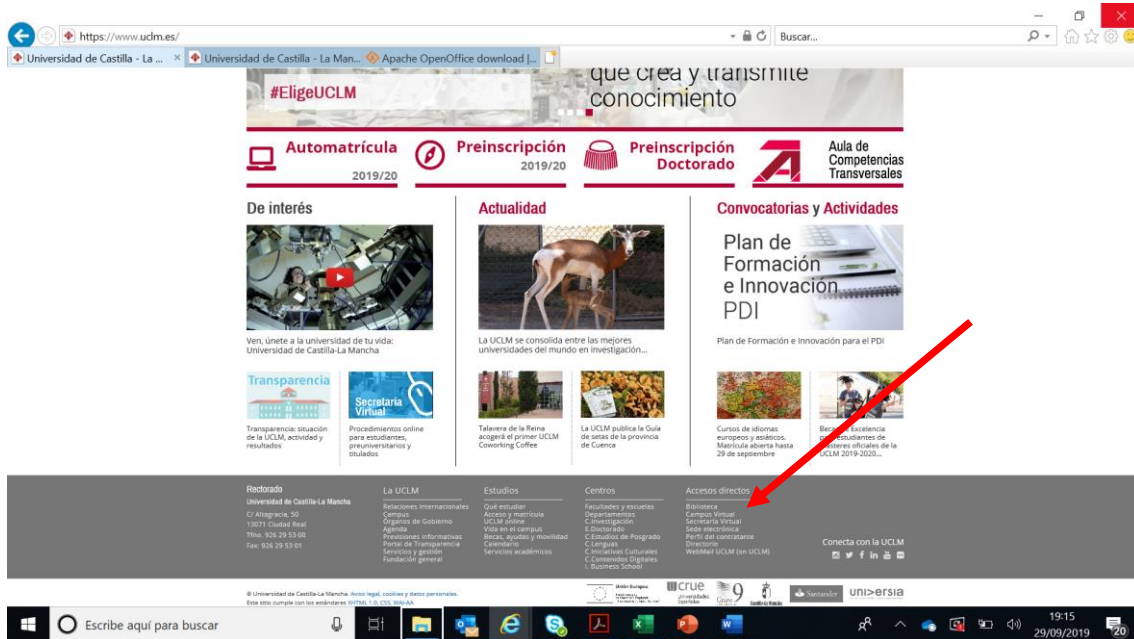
https://www.uclm.es/
Buscar...
Universidad de Castilla - La ... ×
Universidad de Castilla - La Man...
Apache OpenOffice download |...

#EligeUCLM
que crea y transmite conocimiento

Automatrícula 2019/20
Preinscripción 2019/20
Preinscripción Doctorado
Aula de Competencias Transversales

De interés
Ven, únete a la universidad de tu vida: Universidad de Castilla-La Mancha

Transparencia
Transparencia: situación de la UCLM, actividad y resultados

Secretaría Virtual
Procedimientos online para estudiantes, preuniversitarios y titulados

Actualidad
La UCLM se consolida entre las mejores universidades del mundo en investigación...

Talavera de la Reina acogerá el primer UCLM Coworking Coffee

La UCLM publica la Guía de setas de la provincia de Cuenca

Convocatorias y Actividades
Plan de Formación e Innovación PDI
Plan de Formación e Innovación para el PDI

Cursos de idiomas europeos y asiáticos. Matrícula abierta hasta 29 de septiembre

Becas de Excelencia para estudiantes de másteres oficiales de la UCLM 2019-2020...

Rectorado
Universidad de Castilla-La Mancha
C/ Altagracia, 50
13071 Ciudad Real
Tfno. 926 29 53 00
Fax: 926 29 53 01

La UCLM
Relaciones internacionales
Campus
Órganos de Gobierno
Agenda
Previsiones informativas
Portal de Transparencia
Servicios y gestión
Fundación general

Estudios
Qué estudiar
Acceso y matrícula
UCLM online
Vida en el campus
Becas, ayudas y movilidad
Calendario
Servicios académicos

Centros
Facultades y escuelas
Departamentos
C.Investigación
E.Doctorado
C.Estudios de Posgrado
C.Lenguas
C.Iniciativas Culturales
C.Contenidos Digitales
I. Business School

Accesos directos
Biblioteca
Campus Virtual
Secretaría Virtual
Sede electrónica
Perfil del contratante
Directorio
WebMail UCLM (en UCLM)

Conecta con la UCLM

© Universidad de Castilla-La Mancha. Aviso legal, cookies y datos personales.
Este sitio cumple con los estándares XHTML 1.0, CSS, WAI-AA

Unión Europea
crue Universidades Españolas
G9
Santander
universia

Escribe aquí para buscar
19:15
29/09/2019
20